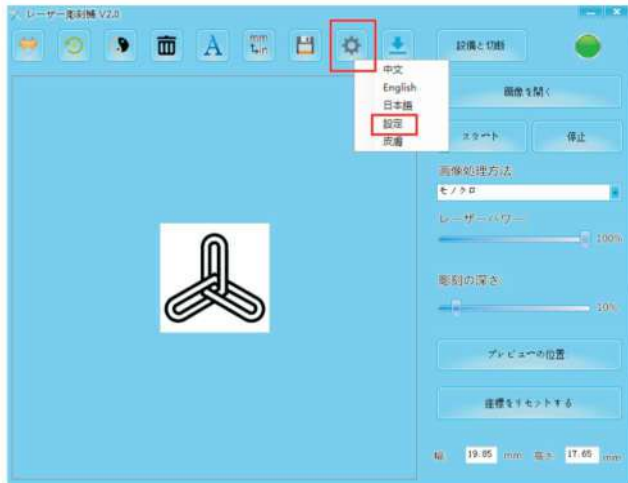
レーザー彫刻機 V2.0

mm
in

設備と切断

中文
English
日本語
設定
质履

画像を開く

スタート

停止

画像処理方法

モノクロ

レーザーパワー

100%

彫刻の深さ

10%

プレビューの位置

座標をリセットする

幅 19.85 mm 高さ 17.65 mm